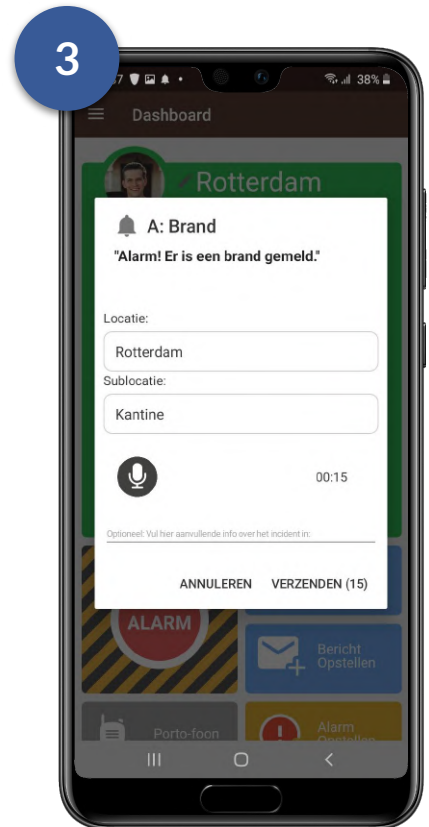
3

7 38%

Dashboard

Rotterdam

A: Brand

"Alarm! Er is een brand gemeld."

Locatie:

Rotterdam

Sublocatie:

Kantine

00:15

Optioneel: Vul hier aanvullende info over het incident in:

ANNULEREN VERZENDEN (15)

ALARM

Bericht Opstellen

Porto-foon

Alarm Opstellen